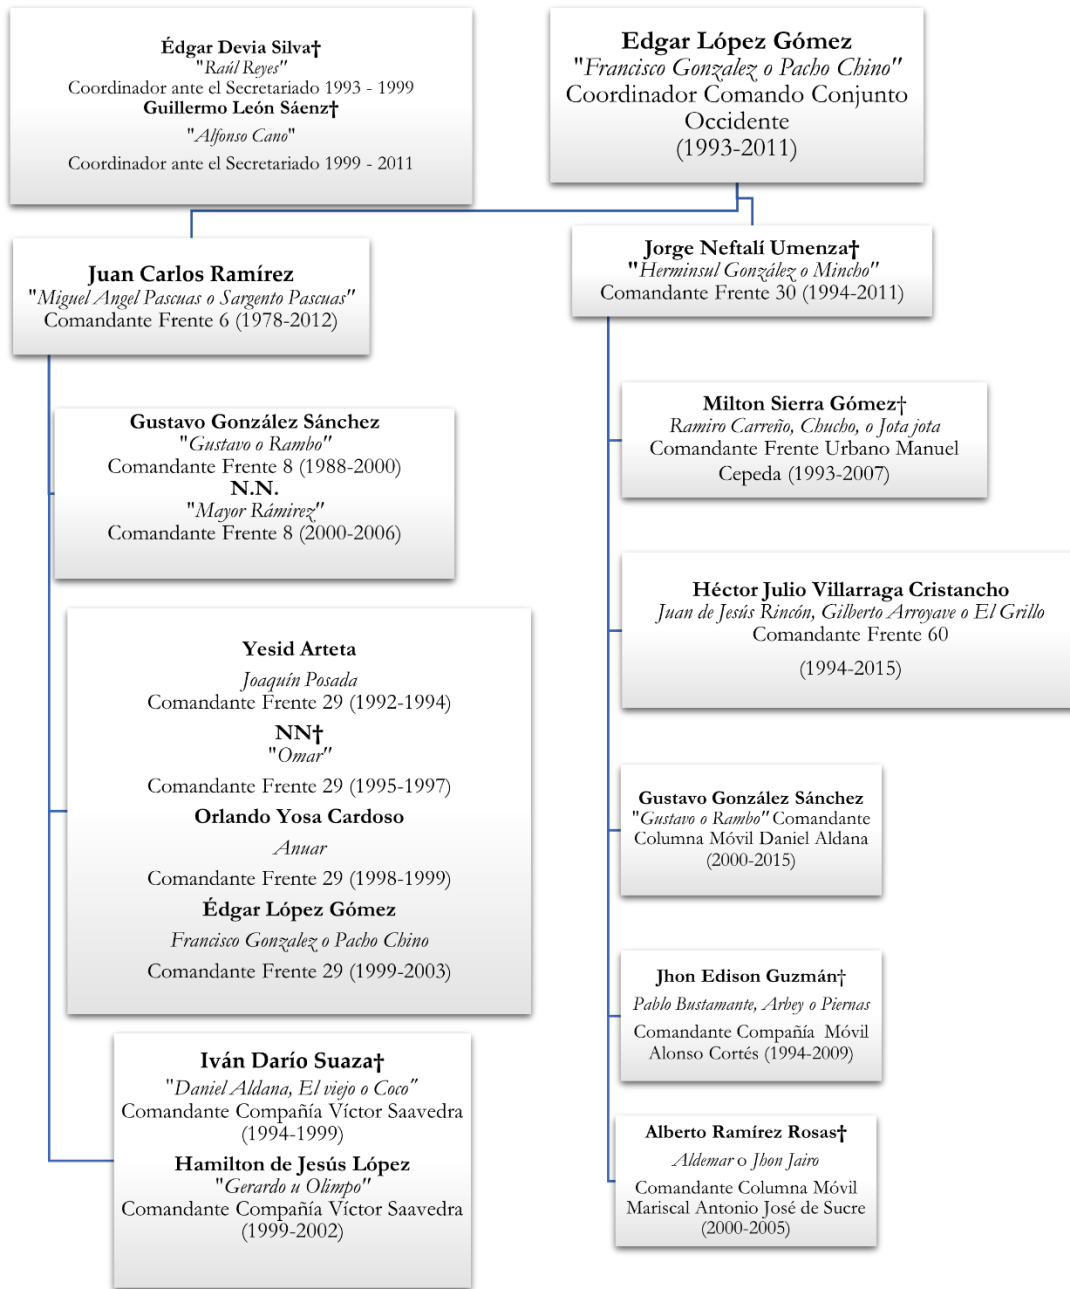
Édgar Devia Silva†
"Raúl Reyes"
Coordinador ante el Secretariado 1993 - 1999
Guillermo León Sáenz†
"Alfonso Cano"
Coordinador ante el Secretariado 1999 - 2011

Edgar López Gómez
"Francisco Gonzalez o Pacho Chino"
Coordinador Comando Conjunto Occidente
(1993-2011)

Juan Carlos Ramírez
"Miguel Angel Pascuas o Sargento Pascuas"
Comandante Frente 6 (1978-2012)

Jorge Neftalí Umenza†
"Herminsul González o Mincho"
Comandante Frente 30 (1994-2011)

Gustavo González Sánchez
"Gustavo o Rambo"
Comandante Frente 8 (1988-2000)
N.N.
"Mayor Rámirez"
Comandante Frente 8 (2000-2006)

Milton Sierra Gómez†
Ramiro Carreño, Chucho, o Jota jota
Comandante Frente Urbano Manuel Cepeda (1993-2007)

Héctor Julio Villarraga Cristancho
Juan de Jesús Rincón, Gilberto Arroyave o El Grillo
Comandante Frente 60
(1994-2015)

Yesid Arteta
Joaquín Posada
Comandante Frente 29 (1992-1994)
NN†
"Omar"
Comandante Frente 29 (1995-1997)
Orlando Yosa Cardoso
Anuar
Comandante Frente 29 (1998-1999)
Édgar López Gómez
Francisco Gonzalez o Pacho Chino
Comandante Frente 29 (1999-2003)

Gustavo González Sánchez
"Gustavo o Rambo" Comandante Columna Móvil Daniel Aldana
(2000-2015)

Jhon Edison Guzmán†
Pablo Bustamante, Arbey o Piernas
Comandante Compañía Móvil Alonso Cortés (1994-2009)

Iván Darío Suaza†
"Daniel Aldana, El viejo o Coco"
Comandante Compañía Víctor Saavedra
(1994-1999)
Hamilton de Jesús López
"Gerardo u Olimpo"
Comandante Compañía Víctor Saavedra
(1999-2002)

Alberto Ramírez Rosas†
Aldemar o Jhon Jairo
Comandante Columna Móvil Mariscal Antonio José de Sucre
(2000-2005)